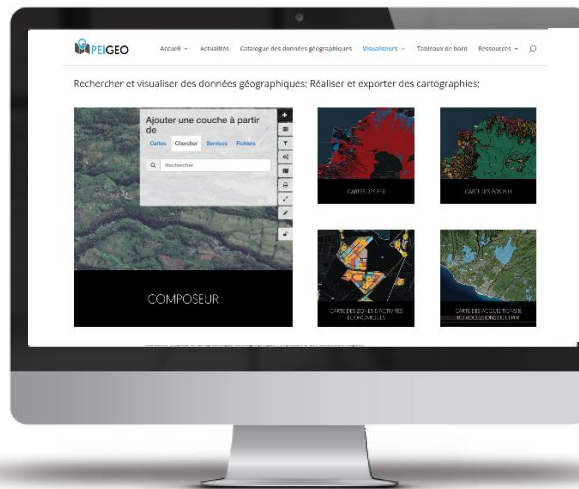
PEIGEO

Accueil Actualités Catalogue des données géographiques Visualiseurs Tableaux de bord Ressources

Rechercher et visualiser des données géographiques: Réaliser et exporter des cartographies:

Ajouter une couche à partir de

Cartes Chercher Services Fichiers

Rechercher

COMPOSEUR

CARTE DOS PPR

CARTE DOS PLU

CARTE DES ZONES D'ACTIVITÉS ÉCONOMIQUES

CARTE DES ACCUEILS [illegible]